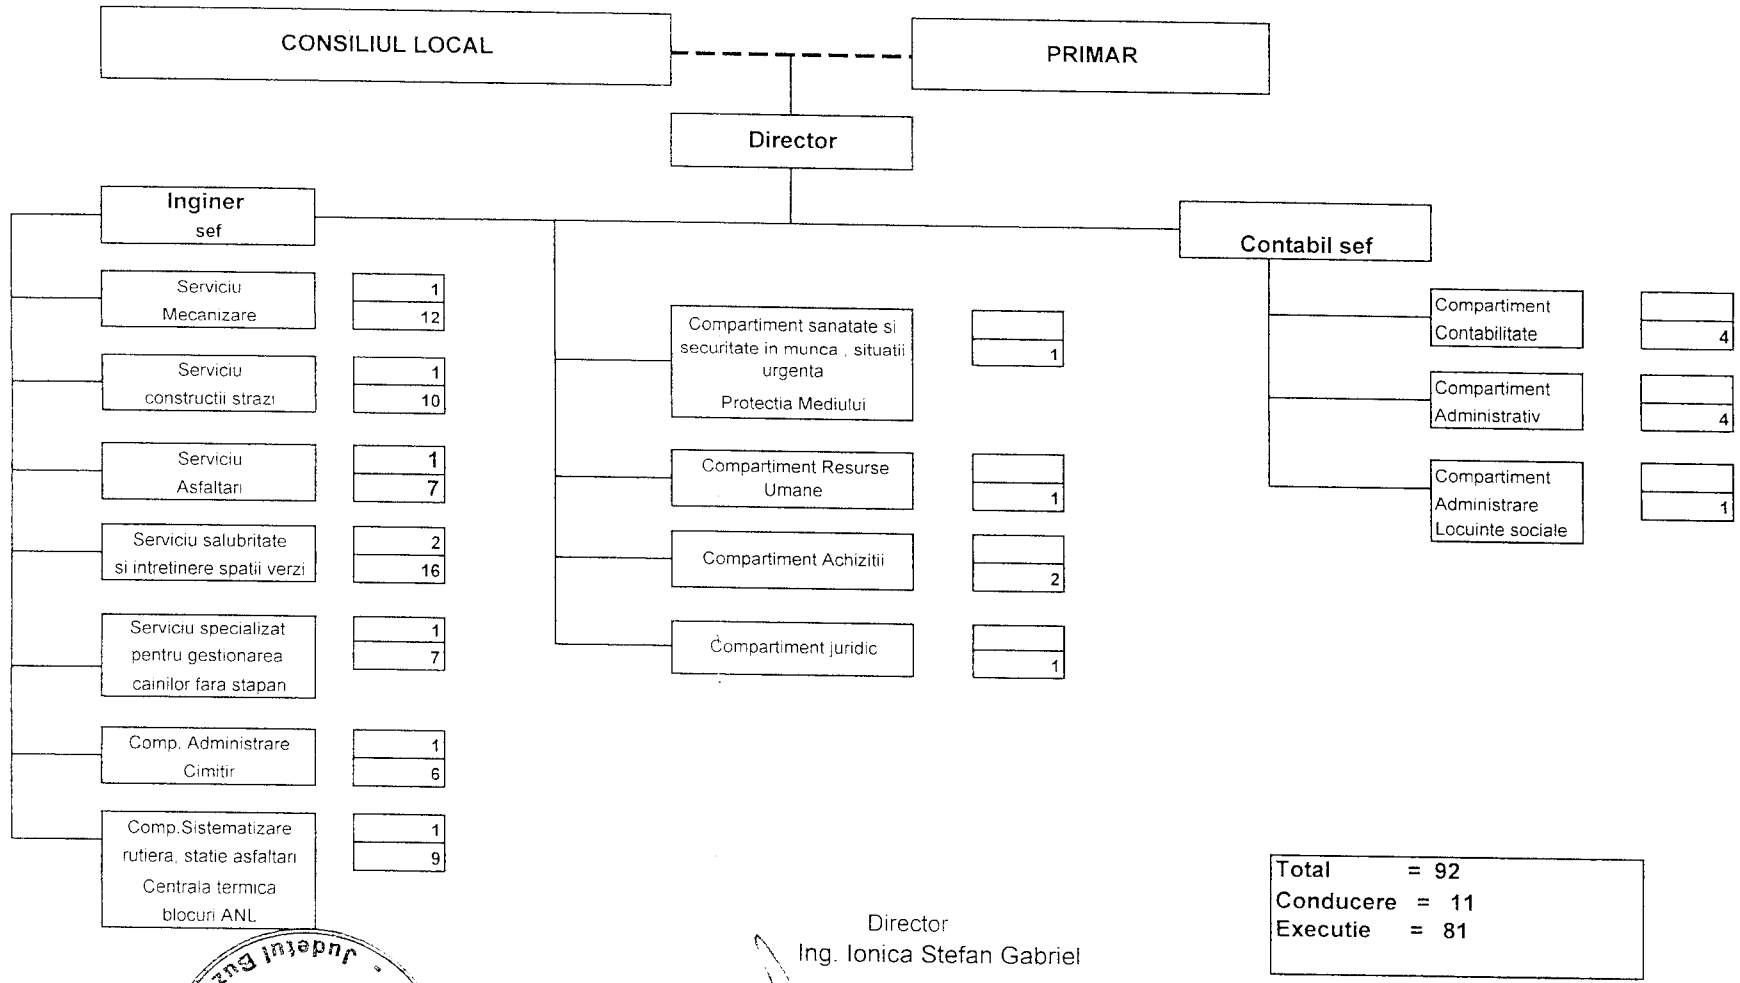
CONSILIUL LOCAL

PRIMAR

Director

Inginer sef

Contabil sef

Serviciu Mecanizare
| 1 |
|---|
| 12 |

Serviciu constructii strazi
| 1 |
|---|
| 10 |

Serviciu Asfaltari
| 1 |
|---|
| 7 |

Serviciu salubritate si intretinere spatii verzi
| 2 |
|---|
| 16 |

Serviciu specializat pentru gestionarea cainilor fara stapan
| 1 |
|---|
| 7 |

Comp. Administrare Cimitir
| 1 |
|---|
| 6 |

Comp.Sistematizare rutiera, statie asfaltari Centrala termica blocuri ANL
| 1 |
|---|
| 9 |

Compartiment sanatate si securitate in munca , situatii urgenta Protectia Mediului
| |
|---|
| 1 |

Compartiment Resurse Umane
| |
|---|
| 1 |

Compartiment Achizitii
| |
|---|
| 2 |

Compartiment juridic
| |
|---|
| 1 |

Compartiment Contabilitate
| |
|---|
| 4 |

Compartiment Administrativ
| |
|---|
| 4 |

Compartiment Administrare Locuinte sociale
| |
|---|
| 1 |

Total = 92
Conducere = 11
Executie = 81

Director
Ing. Ionica Stefan Gabriel

Judetul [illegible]